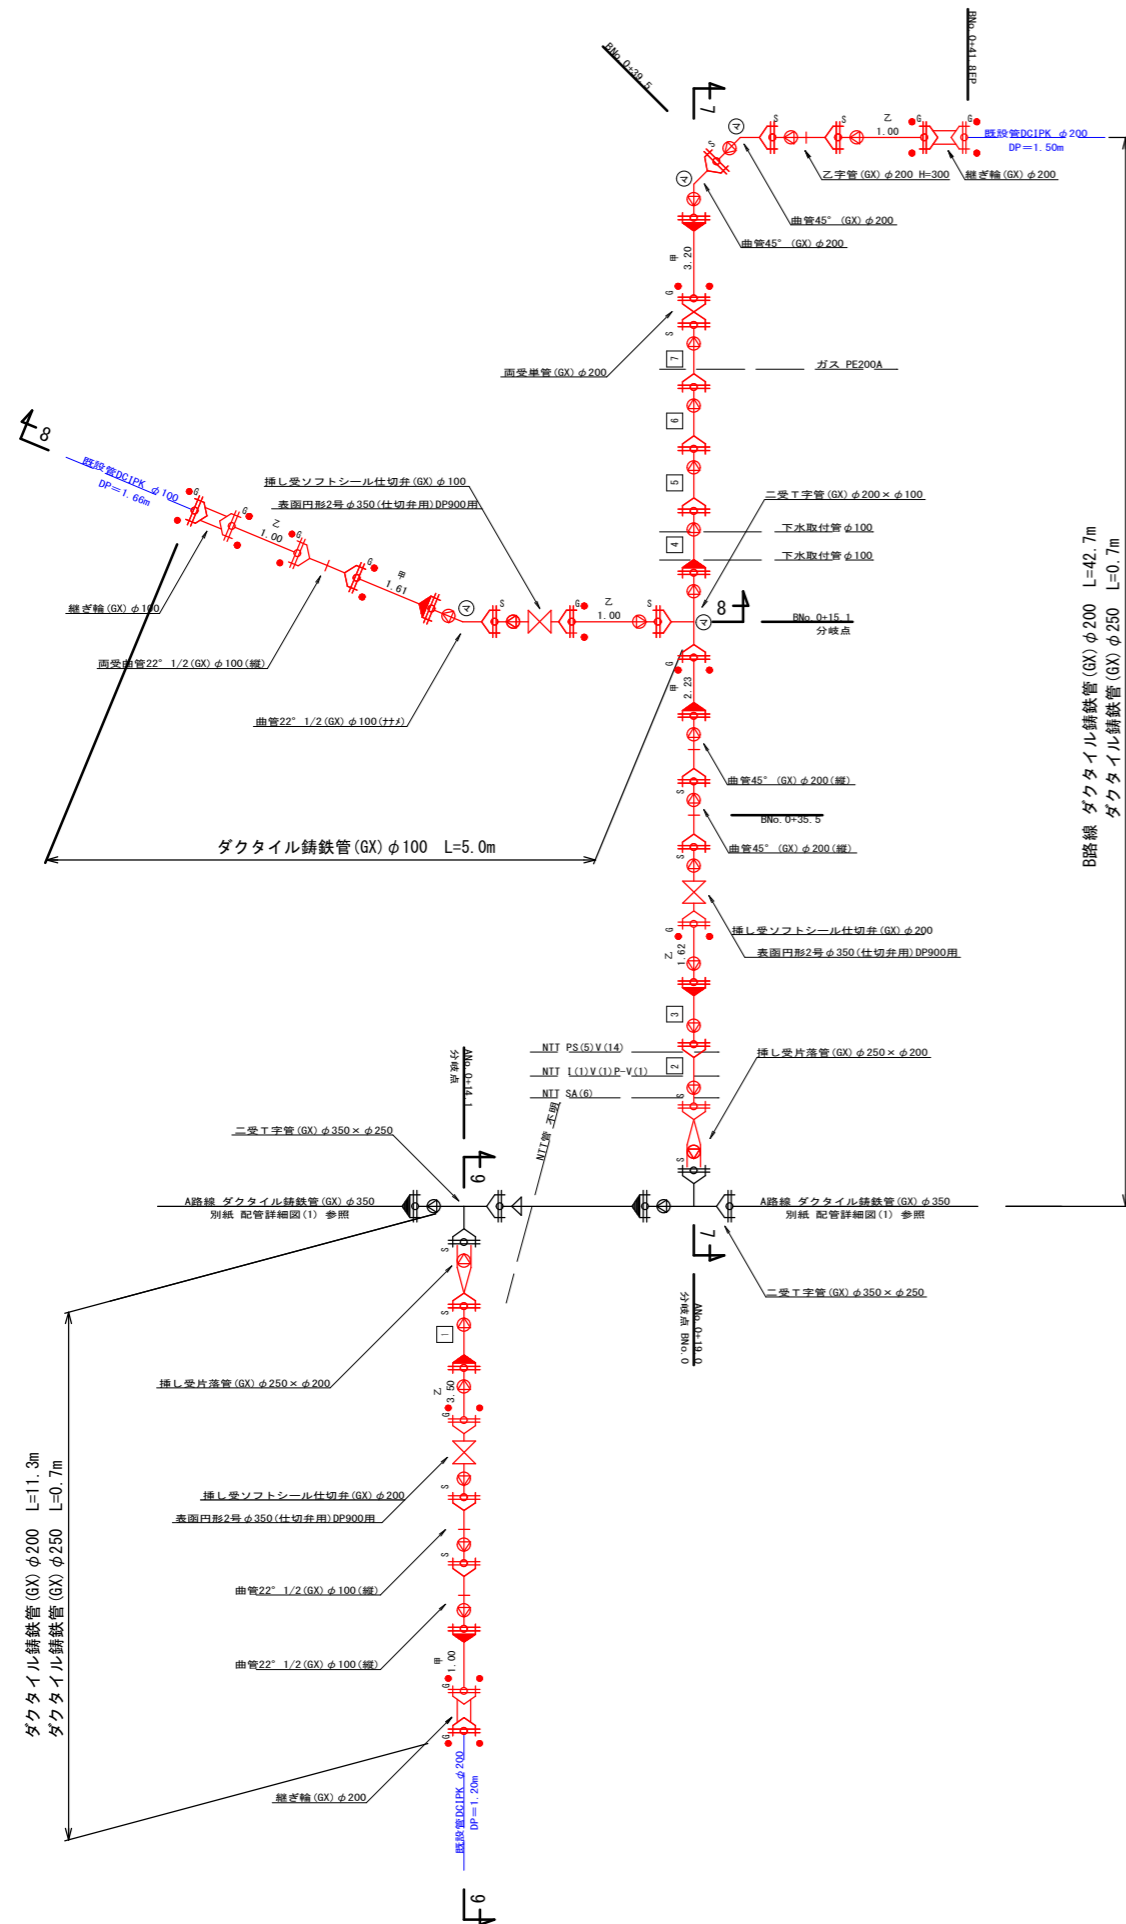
BNo. 0+41. 8EP
BNo. 0+29. 5
7
既設管DCIPK φ200
DP＝1. 50m
乙 1.00
乙字管(GX)φ200 H=300
継ぎ輪(GX)φ200
曲管45° (GX)φ200
曲管45° (GX)φ200
甲 3.20
両受単管(GX)φ200
ガス PE200A
8
既設管DCIPK φ100
DP＝1. 66m
挿し受ソフトシール仕切弁(GX)φ100
表函円形2号φ350(仕切弁用)DP900用
二受T字管(GX)φ200×φ100
下水取付管φ100
下水取付管φ100
乙 1.00
乙 1.00
甲 1.61
継ぎ輪(GX)φ100
両受曲管22° 1/2(GX)φ100(縦)
曲管22° 1/2(GX)φ100(ナメ)
8
BNo. 0+15. 1
分岐点
甲 2.23
曲管45° (GX)φ200(縦)
BNo. 0+35. 5
曲管45° (GX)φ200(縦)
ダクタイル鋳鉄管(GX)φ100 L=5. 0m
B路線 ダクタイル鋳鉄管(GX)φ200 L=42. 7m
ダクタイル鋳鉄管(GX)φ250 L=0. 7m
挿し受ソフトシール仕切弁(GX)φ200
表函円形2号φ350(仕切弁用)DP900用
乙 1.62
NTT PS(5)V(14)
NTT L(1)V(1)P-V(1)
NTT SA(6)
BNo. 0+14. 1
分岐点
NTT管 不明
挿し受片落管(GX)φ250×φ200
二受T字管(GX)φ350×φ250
9
A路線 ダクタイル鋳鉄管(GX)φ350
別紙 配管詳細図(1) 参照
A路線 ダクタイル鋳鉄管(GX)φ350
別紙 配管詳細図(1) 参照
7
二受T字管(GX)φ350×φ250
BNo. 0+19. 0
分岐点
挿し受片落管(GX)φ250×φ200
乙 3.50
挿し受ソフトシール仕切弁(GX)φ200
表函円形2号φ350(仕切弁用)DP900用
曲管22° 1/2(GX)φ100(縦)
曲管22° 1/2(GX)φ100(縦)
甲 1.00
継ぎ輪(GX)φ200
既設管DCIPK φ200
DP＝1. 20m
ダクタイル鋳鉄管(GX)φ200 L=11. 3m
ダクタイル鋳鉄管(GX)φ250 L=0. 7m
9